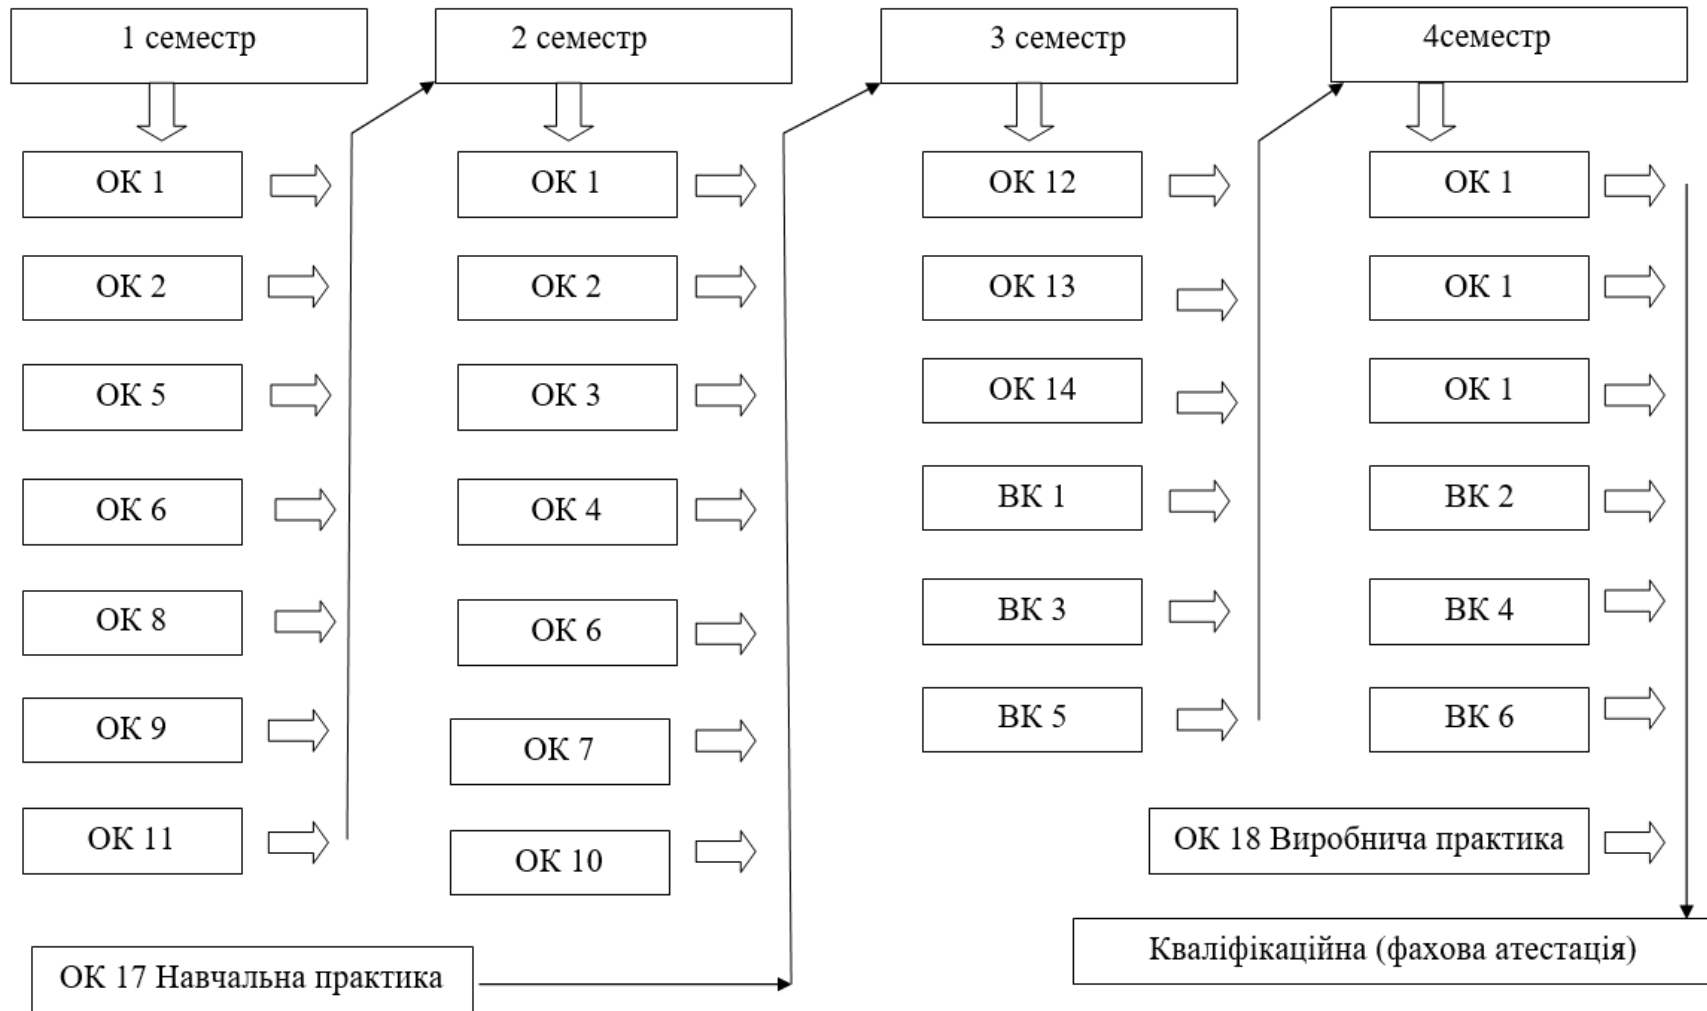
1 семестр

ОК 1

ОК 2

ОК 5

ОК 6

ОК 8

ОК 9

ОК 11

ОК 17 Навчальна практика

2 семестр

ОК 1

ОК 2

ОК 3

ОК 4

ОК 6

ОК 7

ОК 10

3 семестр

ОК 12

ОК 13

ОК 14

ВК 1

ВК 3

ВК 5

4семестр

ОК 1

ОК 1

ОК 1

ВК 2

ВК 4

ВК 6

ОК 18 Виробнича практика

Кваліфікаційна (фахова атестація)